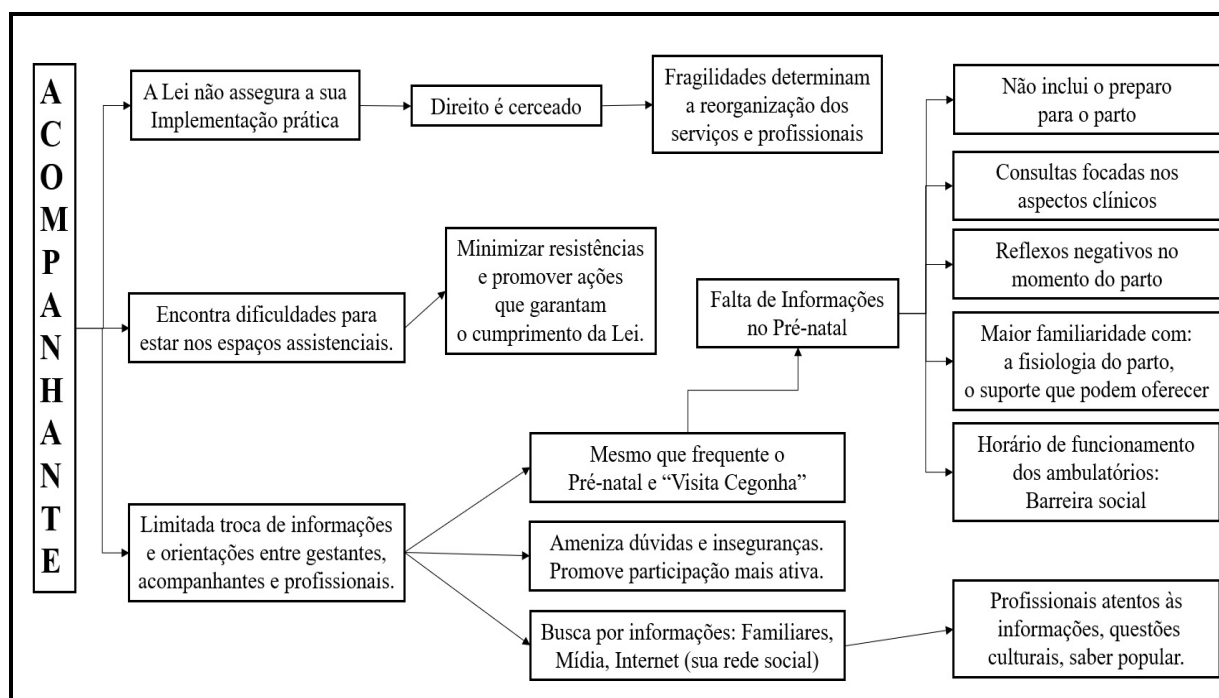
A
C
O
M
P
A
N
H
A
N
T
E

A Lei não assegura a sua Implementação prática

Direito é cerceado

Fragilidades determinam a reorganização dos serviços e profissionais

Não inclui o preparo para o parto

Consultas focadas nos aspectos clínicos

Reflexos negativos no momento do parto

Maior familiaridade com: a fisiologia do parto, o suporte que podem oferecer

Horário de funcionamento dos ambulatórios: Barreira social

Encontra dificuldades para estar nos espaços assistenciais.

Minimizar resistências e promover ações que garantam o cumprimento da Lei.

Falta de Informações no Pré-natal

Mesmo que frequente o Pré-natal e "Visita Cegonha"

Limitada troca de informações e orientações entre gestantes, acompanhantes e profissionais.

Ameniza dúvidas e inseguranças. Promove participação mais ativa.

Busca por informações: Familiares, Mídia, Internet (sua rede social)

Profissionais atentos às informações, questões culturais, saber popular.